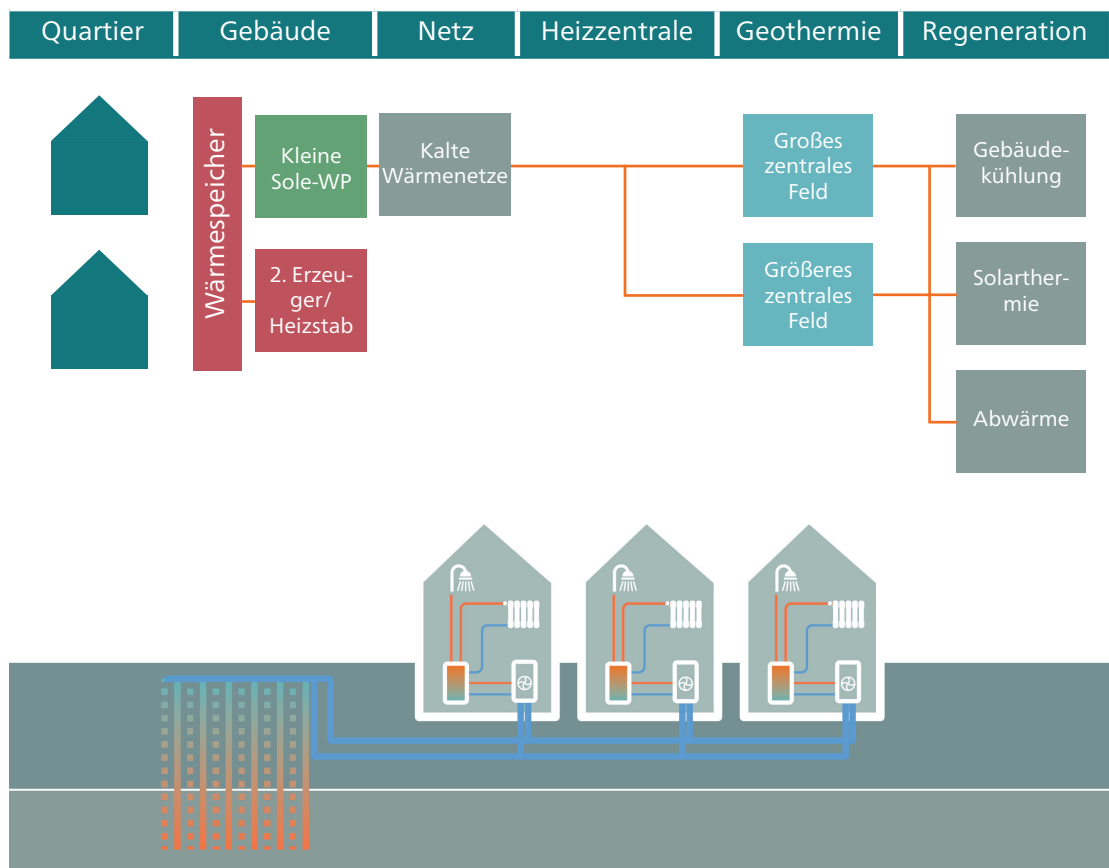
| Quartier | Gebäude | Netz | Heizzentrale | Geothermie | Regeneration |
|---|---|---|---|---|---|

Wärmespeicher

Kleine Sole-WP

2. Erzeuger/ Heizstab

Kalte Wärmenetze

Großes zentrales Feld

Größeres zentrales Feld

Gebäudekühlung

Solarthermie

Abwärme